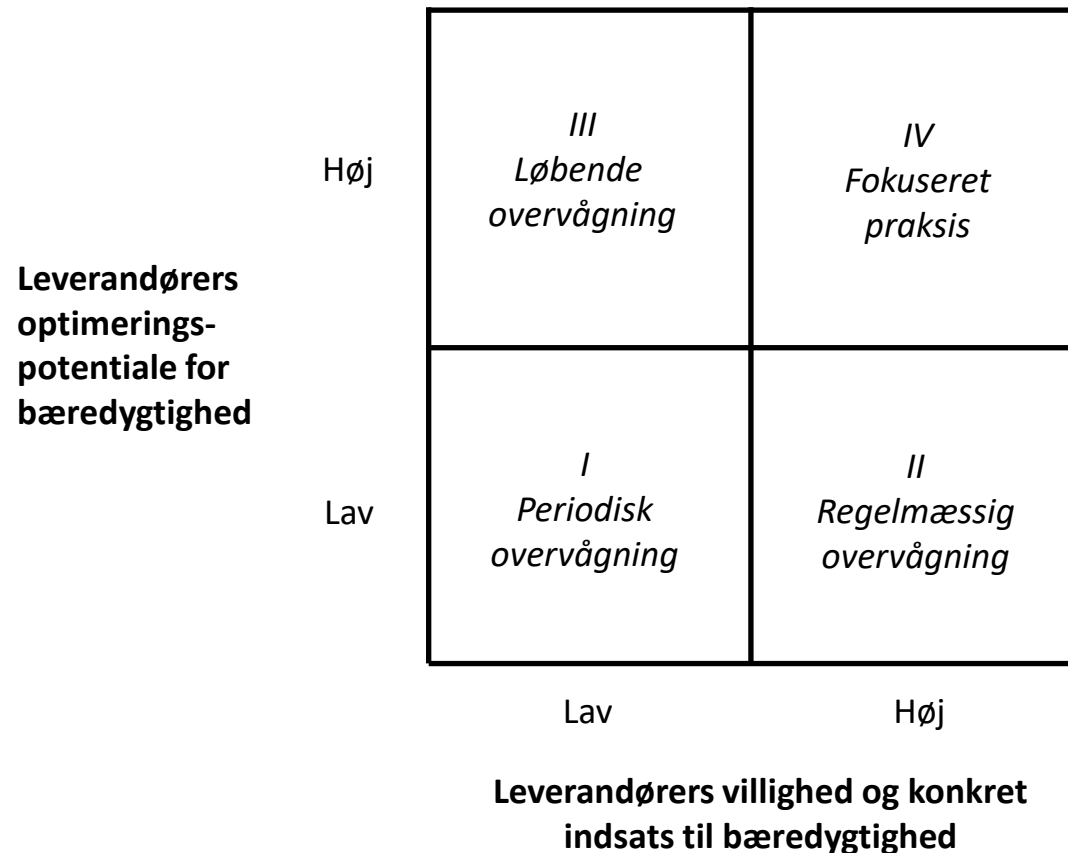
Leverandørers optimerings-potentiale for bæredygtighed

Høj

III
Løbende overvågning

IV
Fokuseret praksis

Lav

I
Periodisk overvågning

II
Regelmæssig overvågning

Lav

Høj

Leverandørers villighed og konkret indsats til bæredygtighed